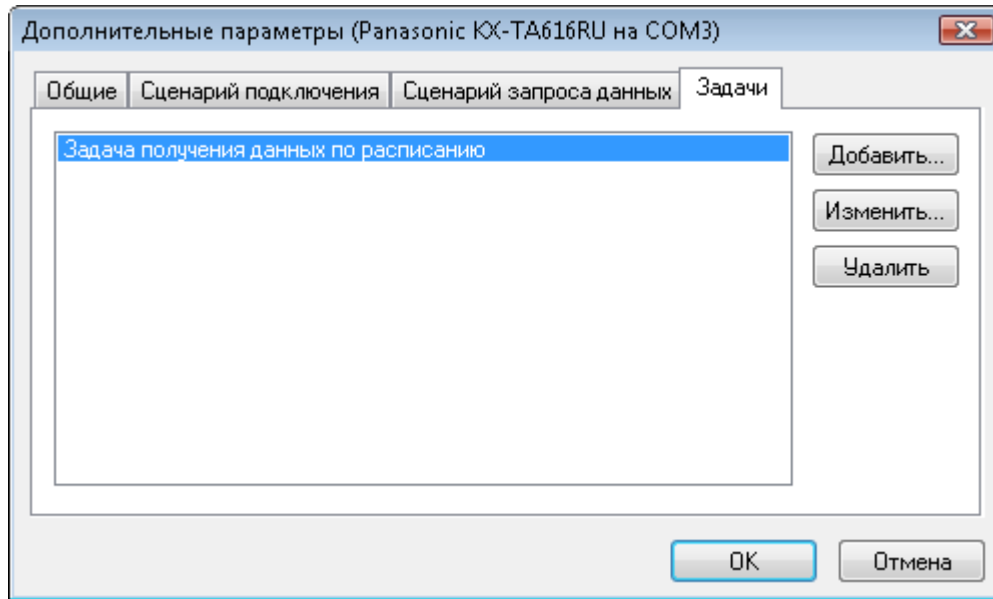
Дополнительные параметры (Panasonic KX-TA616RU на COM3)

Общие | Сценарий подключения | Сценарий запроса данных | Задачи

Задача получения данных по расписанию

Добавить...

Изменить...

Удалить

OK

Отмена